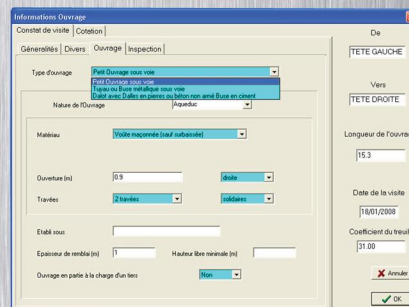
Informations Ouvrage

Constat de visite | Cotation

Généralités | Divers | Ouvrage | Inspection

Type d'ouvrage: Petit Ouvrage sous voie

Petit Ouvrage sous voie
Tuyau ou Buse métallique sous voie
Dalot avec Dalles en pierres ou béton non armé Buse en ciment

Nature de l'Ouvrage: Aqueduc

Matériau: Voûte maçonnée (sauf surbaissée)

Ouverture (m): 0.9 | droite

Travées: 2 travées | solidaires

Etabli sous

Epaisseur de remblai (m): 1

Hauteur libre minimale (m)

Ouvrage en partie à la charge d'un tiers: Non

De
TETE GAUCHE

Vers
TETE DROITE

Longueur de l'ouvra
15.3

Date de la visite
18/01/2008

Coefficient du treuil
31.00

Annuler

OK